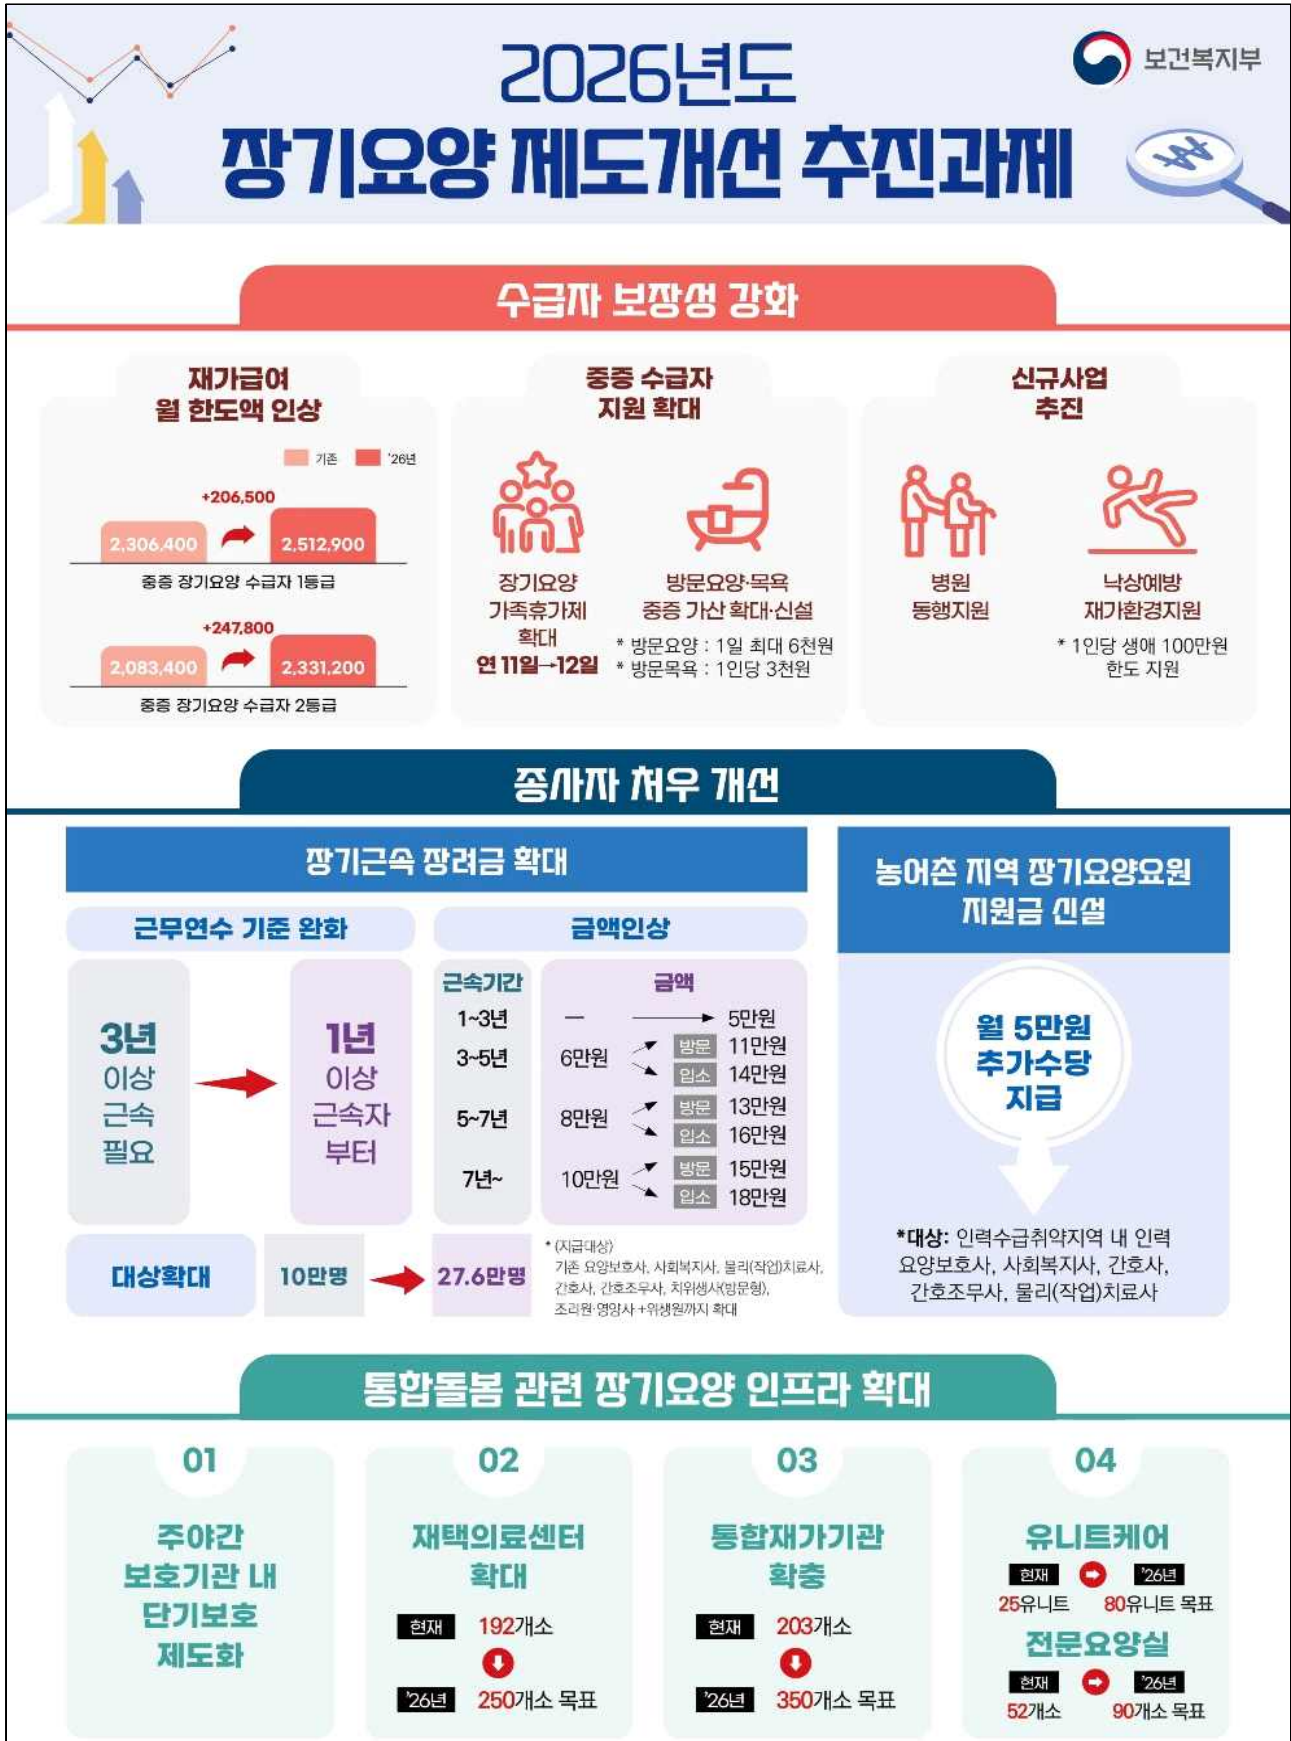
2026년도
장기요양 제도개선 추진과제

보건복지부

수급자 보장성 강화

재가급여
월 한도액 인상

기존 '26년

+206,500
2,306,400 2,512,900
중증 장기요양 수급자 1등급

+247,800
2,083,400 2,331,200
중증 장기요양 수급자 2등급

중증 수급자
지원 확대

장기요양
가족휴가제
확대
연 11일→12일

방문요양·목욕
중증 가산 확대·신설
* 방문요양 : 1일 최대 6천원
* 방문목욕 : 1인당 3천원

신규사업
추진

병원
동행지원

낙상예방
재가환경지원
* 1인당 생애 100만원
한도 지원

종사자 처우 개선

장기근속 장려금 확대

근무연수 기준 완화

3년 이상 근속 필요 → 1년 이상 근속자 부터

금액인상

| 근속기간 | 금액 |
|---|---|
| 1~3년 | – → 5만원 |
| 3~5년 | 6만원 → 방문 11만원 / 입소 14만원 |
| 5~7년 | 8만원 → 방문 13만원 / 입소 16만원 |
| 7년~ | 10만원 → 방문 15만원 / 입소 18만원 |

대상확대 10만명 → 27.6만명

* (지급대상)
기존 요양보호사, 사회복지사, 물리(작업)치료사, 간호사, 간호조무사, 치위생사(방문형), 조리원·영양사 +위생원까지 확대

농어촌 지역 장기요양요원
지원금 신설

월 5만원
추가수당
지급

*대상: 인력수급취약지역 내 인력
요양보호사, 사회복지사, 간호사,
간호조무사, 물리(작업)치료사

통합돌봄 관련 장기요양 인프라 확대

01
주야간
보호기관 내
단기보호
제도화

02
재택의료센터
확대
현재 192개소
'26년 250개소 목표

03
통합재가기관
확충
현재 203개소
'26년 350개소 목표

04
유니트케어
현재 → '26년
25유니트 80유니트 목표
전문요양실
현재 → '26년
52개소 90개소 목표